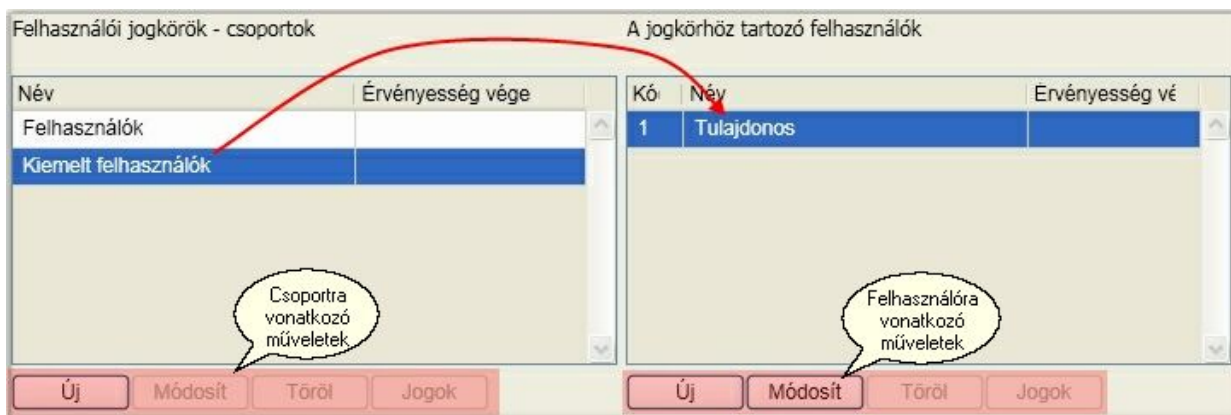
Felhasználói jogkörök - csoportok

| Név | Érvényesség vége |
|---|---|
| Felhasználók | |
| Kiemelt felhasználók | |

Csoportra vonatkozó műveletek

Új Módosít Töröl Jogok

A jogkörhöz tartozó felhasználók

| Kó | Név | Érvényesség vé |
|---|---|---|
| 1 | Tulajdonos | |

Felhasználóra vonatkozó műveletek

Új Módosít Töröl Jogok